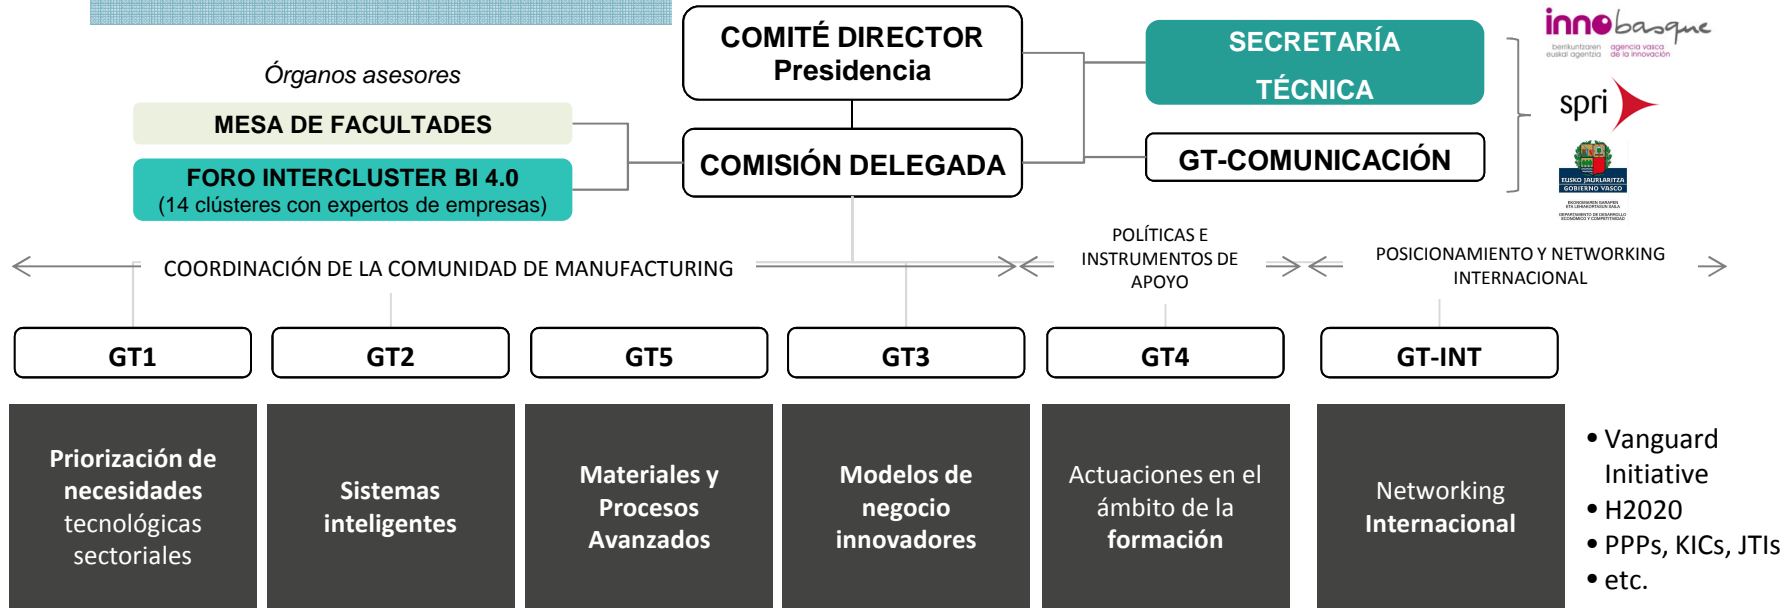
COMITÉ DIRECTOR
Presidencia

Órganos asesores

MESA DE FACULTADES

FORO INTERCLUSTER BI 4.0
(14 clústeres con expertos de empresas)

COMISIÓN DELEGADA

SECRETARÍA TÉCNICA

GT-COMUNICACIÓN

innobasque
berrikuntzaren euskal agentzia
agencia vasca de la innovación

spri

EUSKO JAURLARITZA
GOBIERNO VASCO
EKONOMIAREN GARAPEN ETA LEHIAKORTASUN SAILA
DEPARTAMENTO DE DESARROLLO ECONÓMICO Y COMPETITIVIDAD

COORDINACIÓN DE LA COMUNIDAD DE MANUFACTURING

POLÍTICAS E INSTRUMENTOS DE APOYO

POSICIONAMIENTO Y NETWORKING INTERNACIONAL

GT1

GT2

GT5

GT3

GT4

GT-INT

Priorización de necesidades tecnológicas sectoriales

Sistemas inteligentes

Materiales y Procesos Avanzados

Modelos de negocio innovadores

Actuaciones en el ámbito de la formación

Networking Internacional

• Vanguard Initiative
• H2020
• PPPs, KICs, JTIs
• etc.